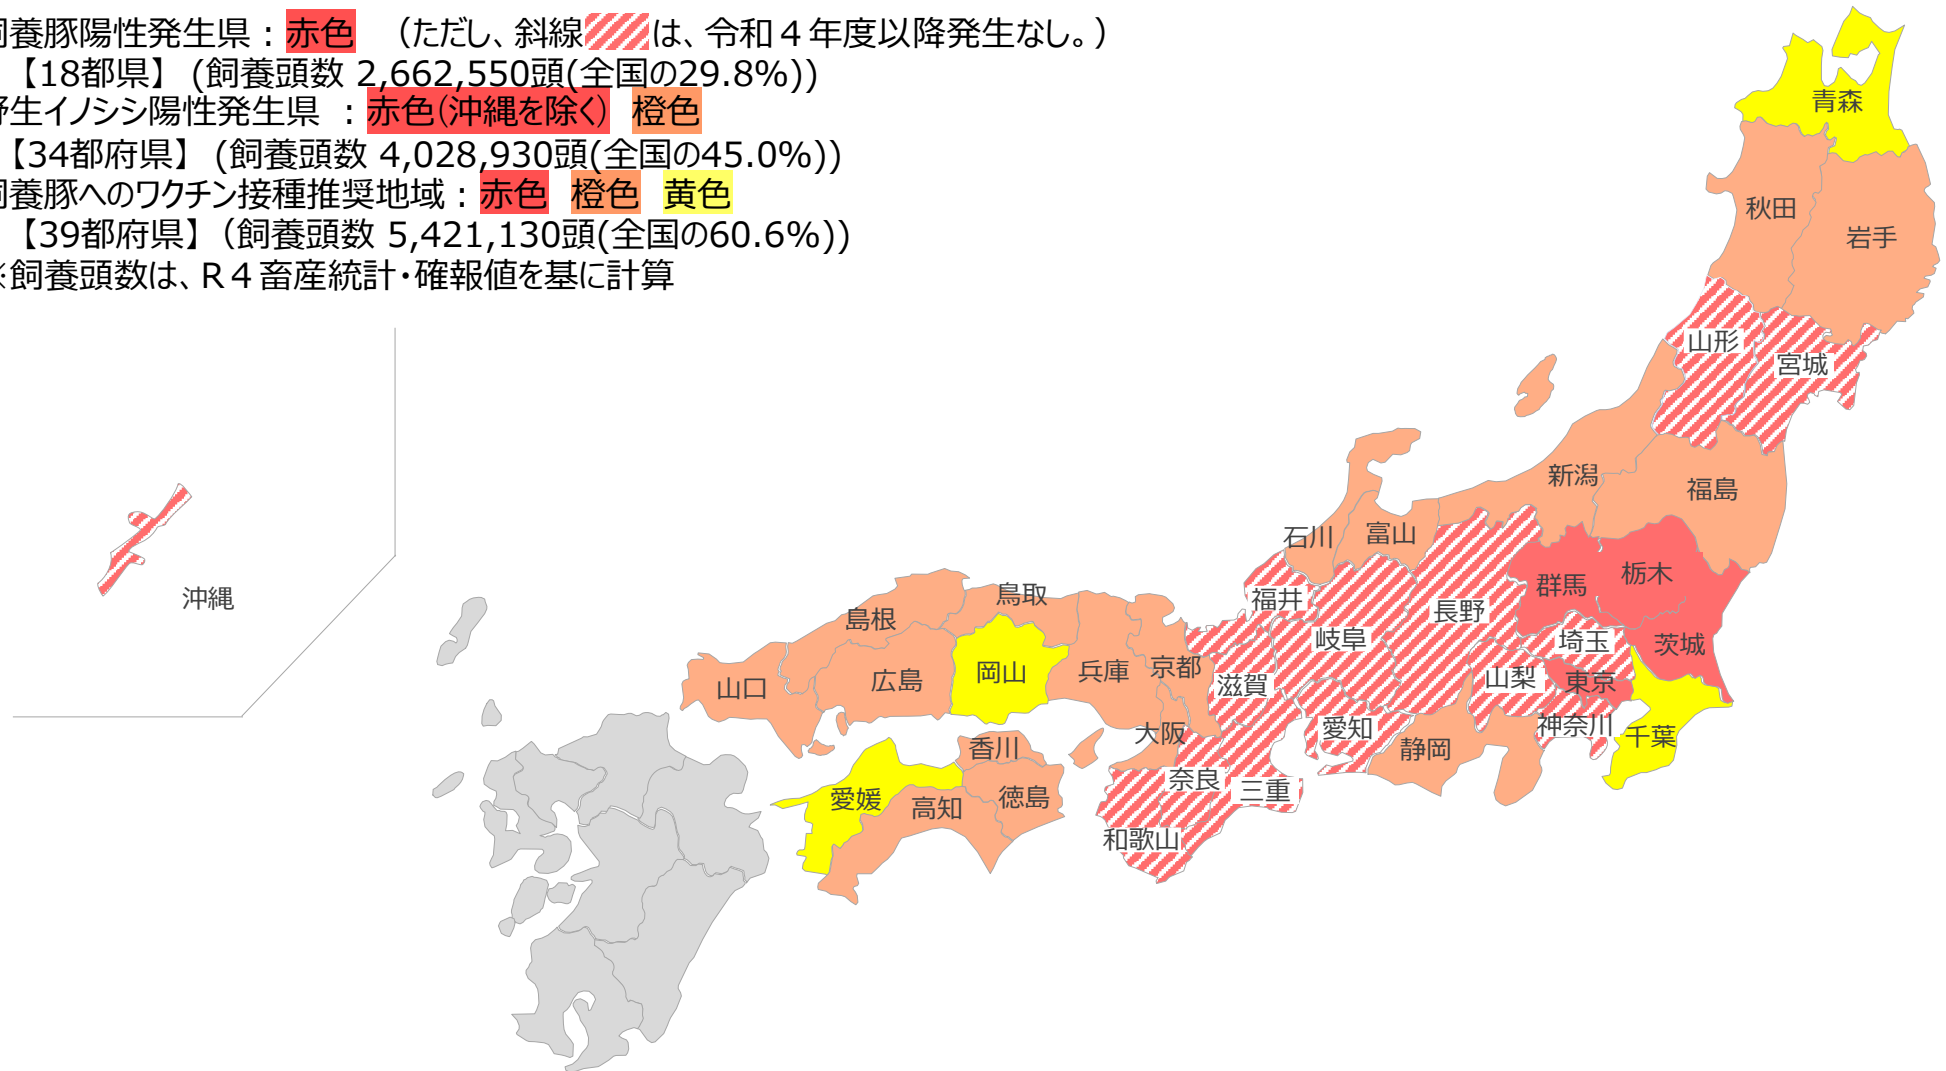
飼養豚陽性発生県：赤色　（ただし、斜線は、令和４年度以降発生なし。）
【18都県】（飼養頭数 2,662,550頭(全国の29.8%))
野生イノシシ陽性発生県　：赤色(沖縄を除く)　橙色
【34都府県】（飼養頭数 4,028,930頭(全国の45.0%))
飼養豚へのワクチン接種推奨地域：赤色　橙色　黄色
【39都府県】（飼養頭数 5,421,130頭(全国の60.6%))
※飼養頭数は、R４畜産統計・確報値を基に計算

青森
秋田
岩手
山形
宮城
新潟
福島
石川
富山
群馬
栃木
福井
長野
鳥取
島根
岐阜
埼玉
茨城
岡山
兵庫
京都
山口
広島
滋賀
山梨
東京
大阪
神奈川
千葉
香川
愛知
静岡
愛媛
高知
徳島
奈良
三重
和歌山
沖縄